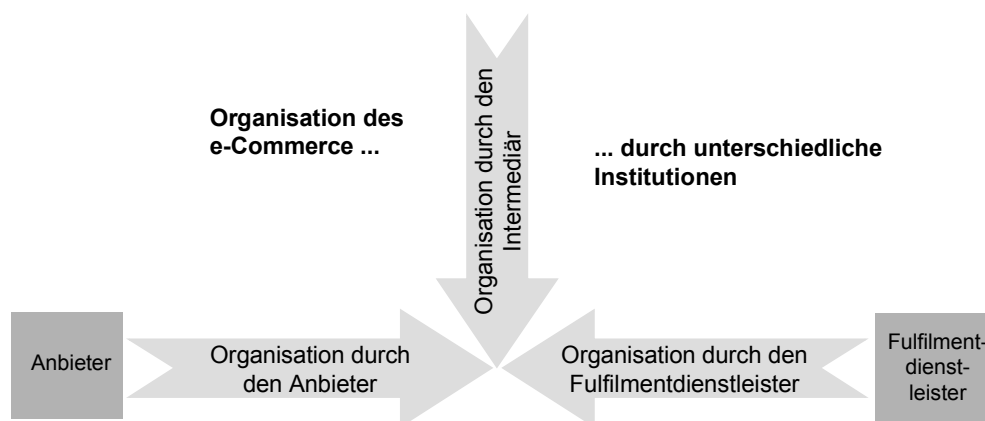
Organisation des e-Commerce ...

Organisation durch den Intermediär

... durch unterschiedliche Institutionen

Anbieter

Organisation durch den Anbieter

Organisation durch den Fulfilmentdienstleister

Fulfilmentdienstleister